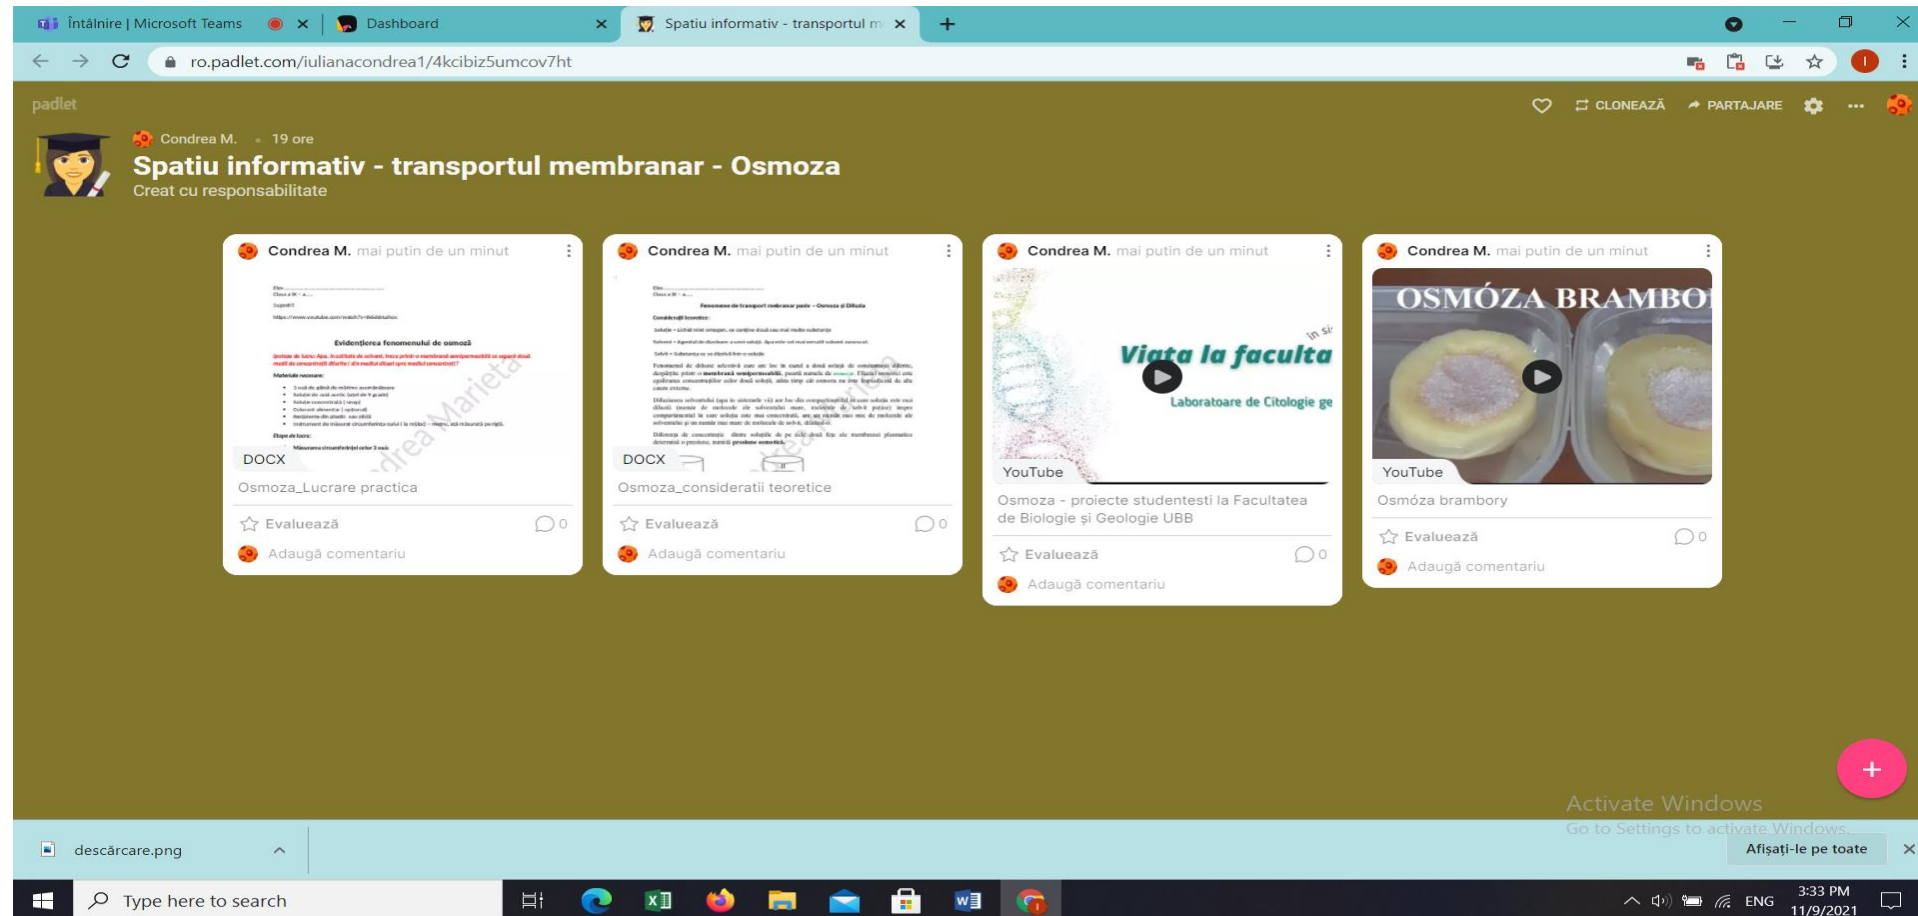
Întâlnire | Microsoft Teams
Dashboard
Spatiu informativ - transportul m

ro.padlet.com/iulianacondrea1/4kcibiz5umcov7ht

padlet
CLONEAZĂ
PARTAJARE

Condrea M. • 19 ore
Spatiu informativ - transportul membranar - Osmoza
Creat cu responsabilitate

Condrea M. mai putin de un minut
Evidențierea fenomenului de osmoză
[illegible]
DOCX
Osmoza_Lucrare practica
Evaluează
0
Adaugă comentariu

Condrea M. mai putin de un minut
Fenomene de transport membranar pasiv - Osmoza și Difuzia
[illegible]
DOCX
Osmoza_consideratii teoretice
Evaluează
0
Adaugă comentariu

Condrea M. mai putin de un minut
Viata la faculta
Laboratoare de Citologie ge
YouTube
Osmoza - proiecte studentesti la Facultatea de Biologie și Geologie UBB
Evaluează
0
Adaugă comentariu

Condrea M. mai putin de un minut
OSMÓZA BRAMBO
YouTube
Osmóza brambory
Evaluează
0
Adaugă comentariu

+

Activate Windows
Go to Settings to activate Windows.

descărcare.png
Afișați-le pe toate

Type here to search
ENG
3:33 PM
11/9/2021